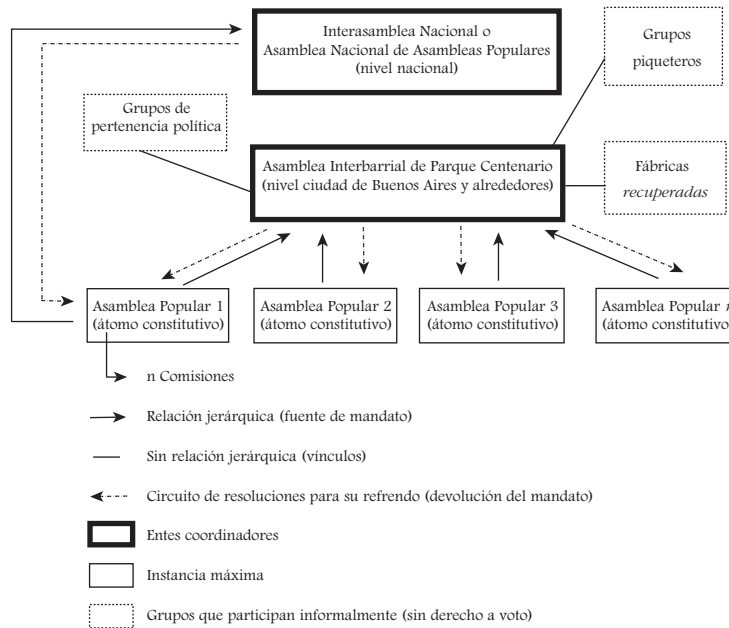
Interasamblea Nacional o
Asamblea Nacional de Asambleas Populares
(nivel nacional)

Grupos piqueteros

Grupos de pertenencia política

Asamblea Interbarrial de Parque Centenario
(nivel ciudad de Buenos Aires y alrededores)

Fábricas *recuperadas*

Asamblea Popular 1
(átomo constitutivo)

Asamblea Popular 2
(átomo constitutivo)

Asamblea Popular 3
(átomo constitutivo)

Asamblea Popular *n*
(átomo constitutivo)

n Comisiones

Relación jerárquica (fuente de mandato)

Sin relación jerárquica (vínculos)

Circuito de resoluciones para su refrendo (devolución del mandato)

Entes coordinadores

Instancia máxima

Grupos que participan informalmente (sin derecho a voto)